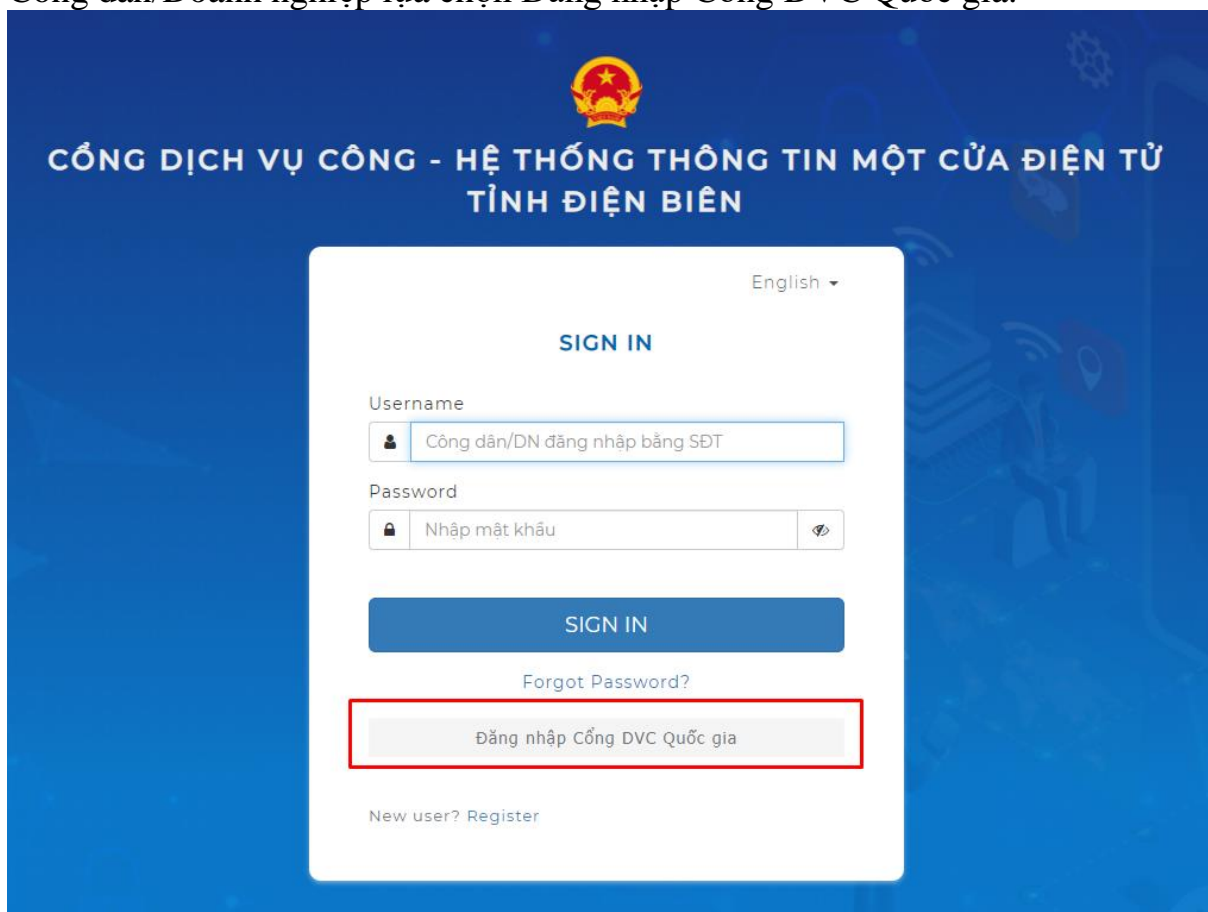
Công dân/Doanh nghiệp lựa chọn Đăng nhập Cổng DVC Quốc gia.

CỔNG DỊCH VỤ CÔNG - HỆ THỐNG THÔNG TIN MỘT CỬA ĐIỆN TỬ TỈNH ĐIỆN BIÊN

English

SIGN IN

Username

Công dân/DN đăng nhập bằng SĐT

Password

Nhập mật khẩu

SIGN IN

Forgot Password?

Đăng nhập Cổng DVC Quốc gia

New user? Register